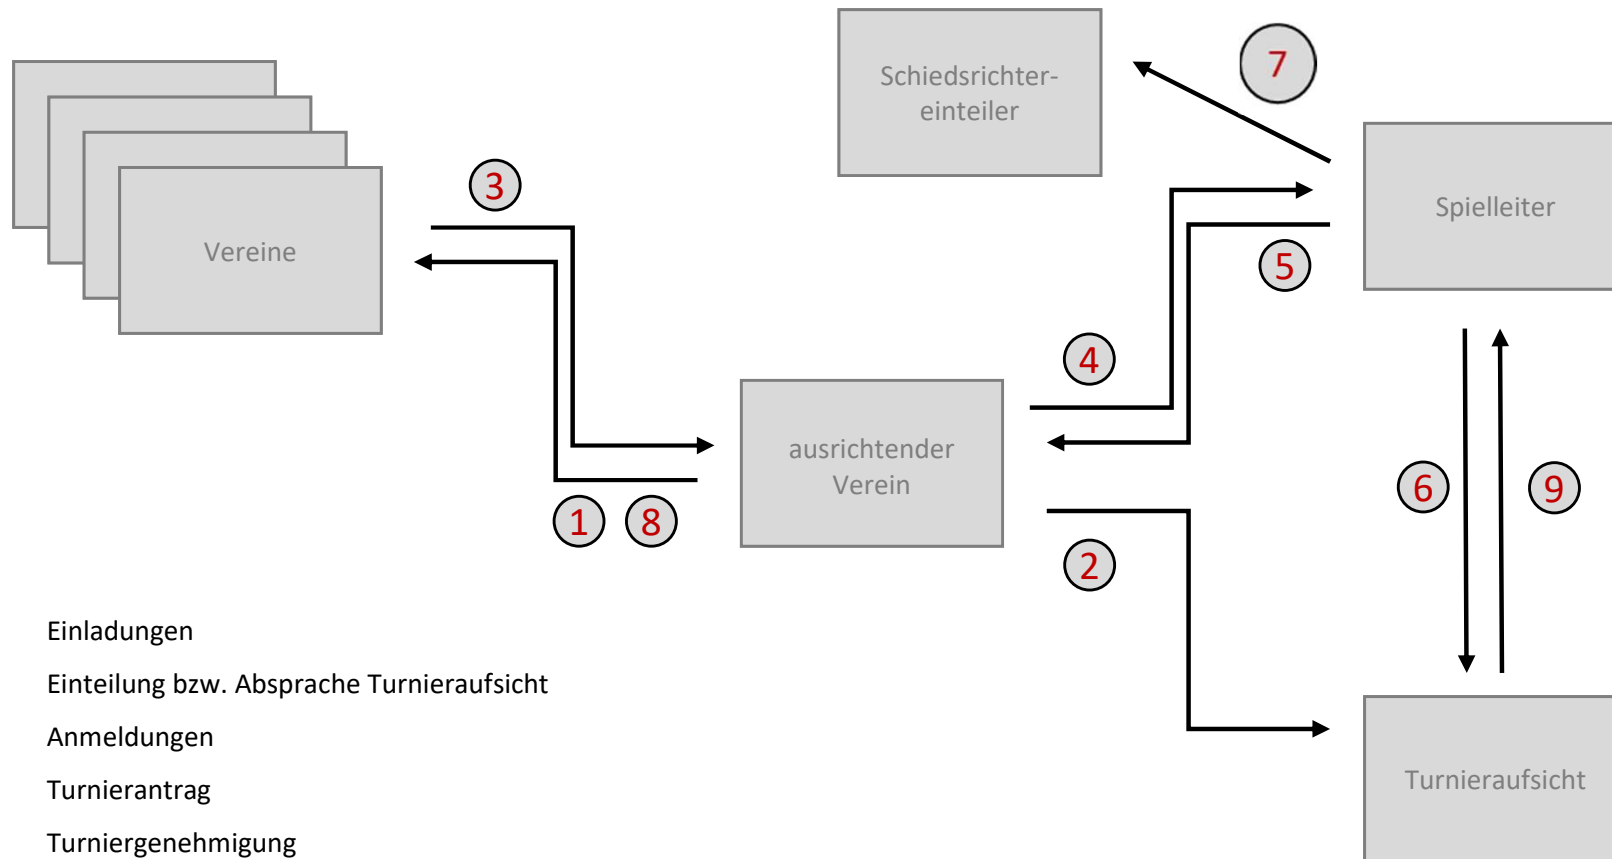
Schiedsrichter-einteiler

7

Vereine

3

Spielleiter

5

4

ausrichtender Verein

1 8

6 9

2

Turnieraufsicht

Einladungen

Einteilung bzw. Absprache Turnieraufsicht

Anmeldungen

Turnierantrag

Turniergenehmigung